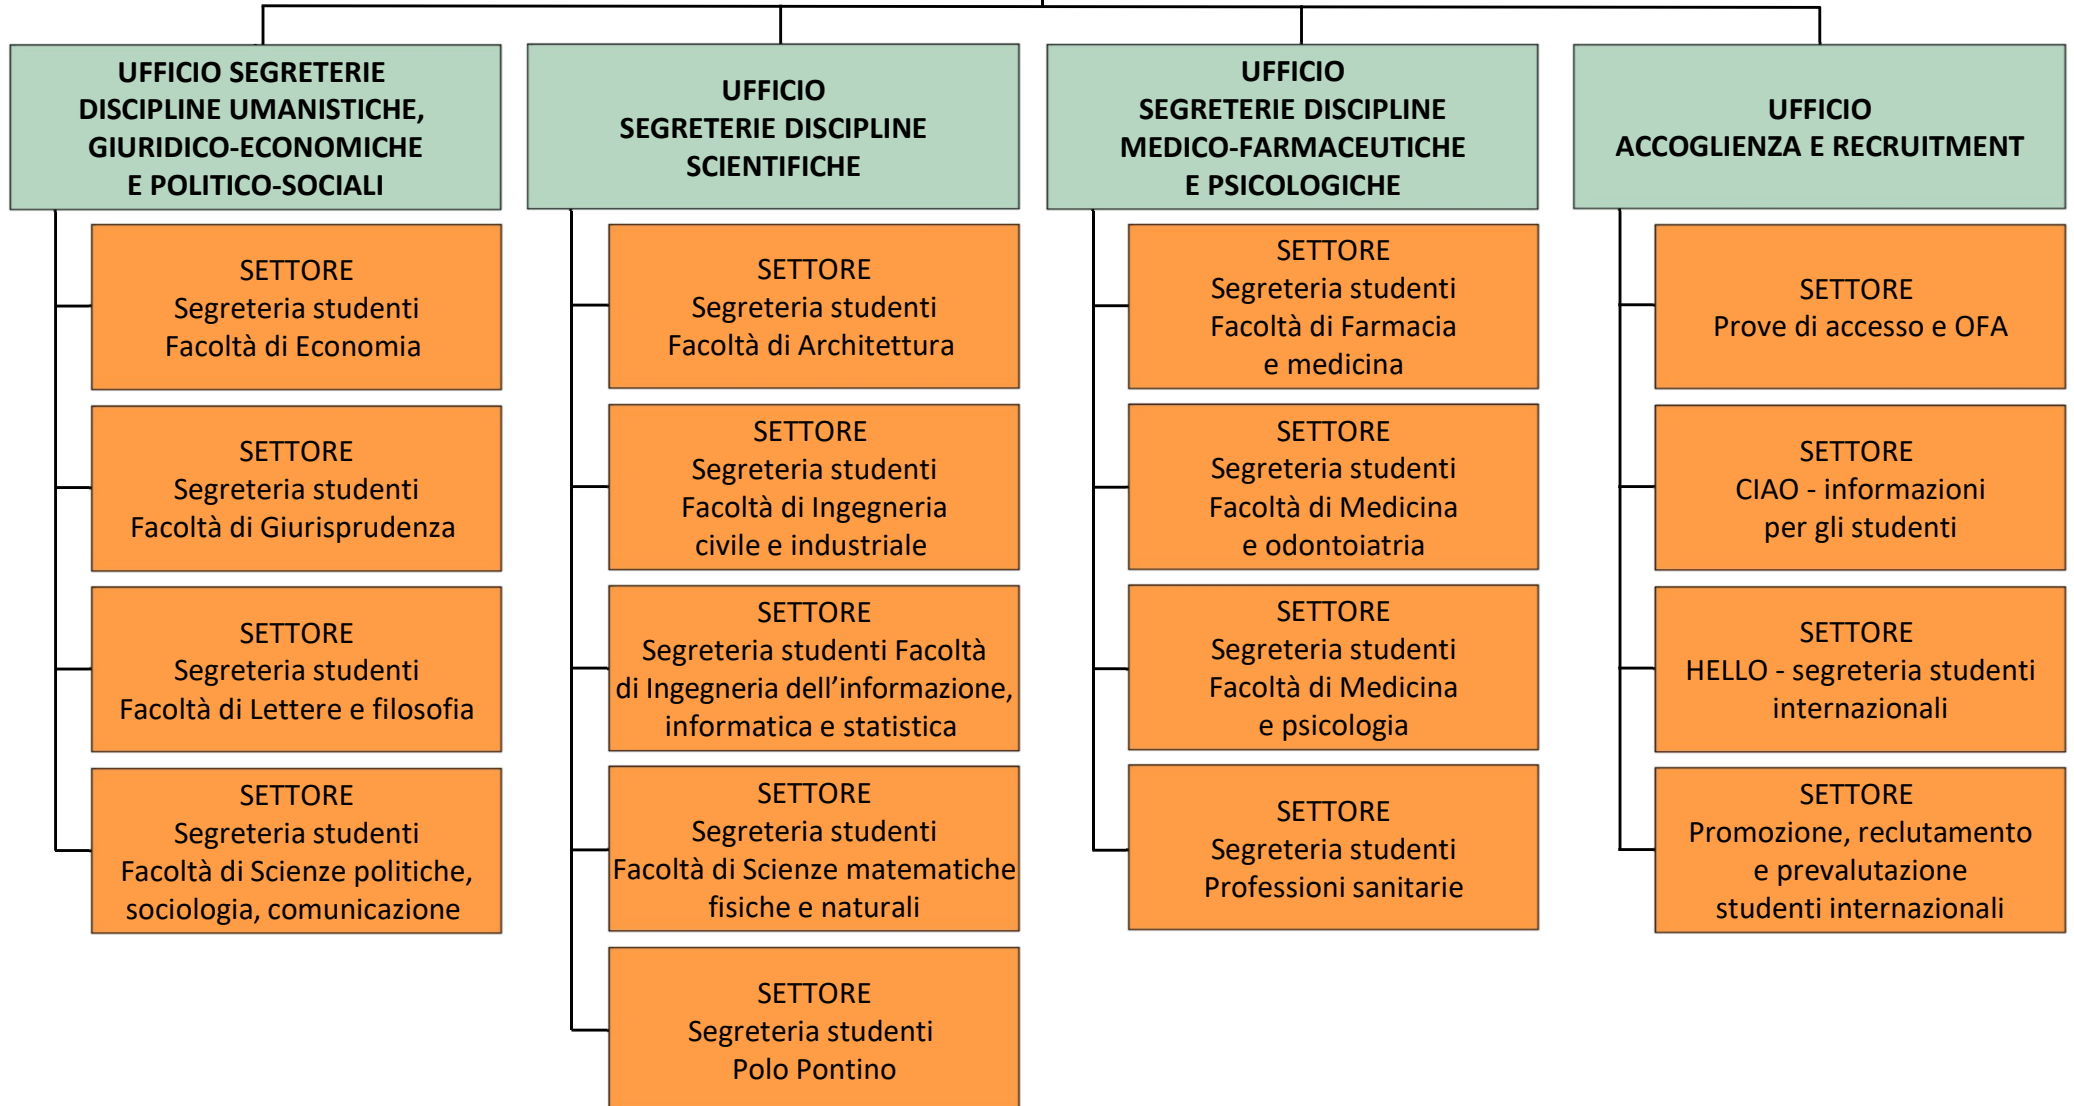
UFFICIO SEGRETERIE DISCIPLINE UMANISTICHE, GIURIDICO-ECONOMICHE E POLITICO-SOCIALI

SETTORE
Segreteria studenti
Facoltà di Economia

SETTORE
Segreteria studenti
Facoltà di Giurisprudenza

SETTORE
Segreteria studenti
Facoltà di Lettere e filosofia

SETTORE
Segreteria studenti
Facoltà di Scienze politiche, sociologia, comunicazione

UFFICIO
SEGRETERIE DISCIPLINE SCIENTIFICHE

SETTORE
Segreteria studenti
Facoltà di Architettura

SETTORE
Segreteria studenti
Facoltà di Ingegneria civile e industriale

SETTORE
Segreteria studenti Facoltà di Ingegneria dell'informazione, informatica e statistica

SETTORE
Segreteria studenti
Facoltà di Scienze matematiche fisiche e naturali

SETTORE
Segreteria studenti
Polo Pontino

UFFICIO
SEGRETERIE DISCIPLINE MEDICO-FARMACEUTICHE E PSICOLOGICHE

SETTORE
Segreteria studenti
Facoltà di Farmacia e medicina

SETTORE
Segreteria studenti
Facoltà di Medicina e odontoiatria

SETTORE
Segreteria studenti
Facoltà di Medicina e psicologia

SETTORE
Segreteria studenti
Professioni sanitarie

UFFICIO
ACCOGLIENZA E RECRUITMENT

SETTORE
Prove di accesso e OFA

SETTORE
CIAO - informazioni per gli studenti

SETTORE
HELLO - segreteria studenti internazionali

SETTORE
Promozione, reclutamento e prevalutazione studenti internazionali